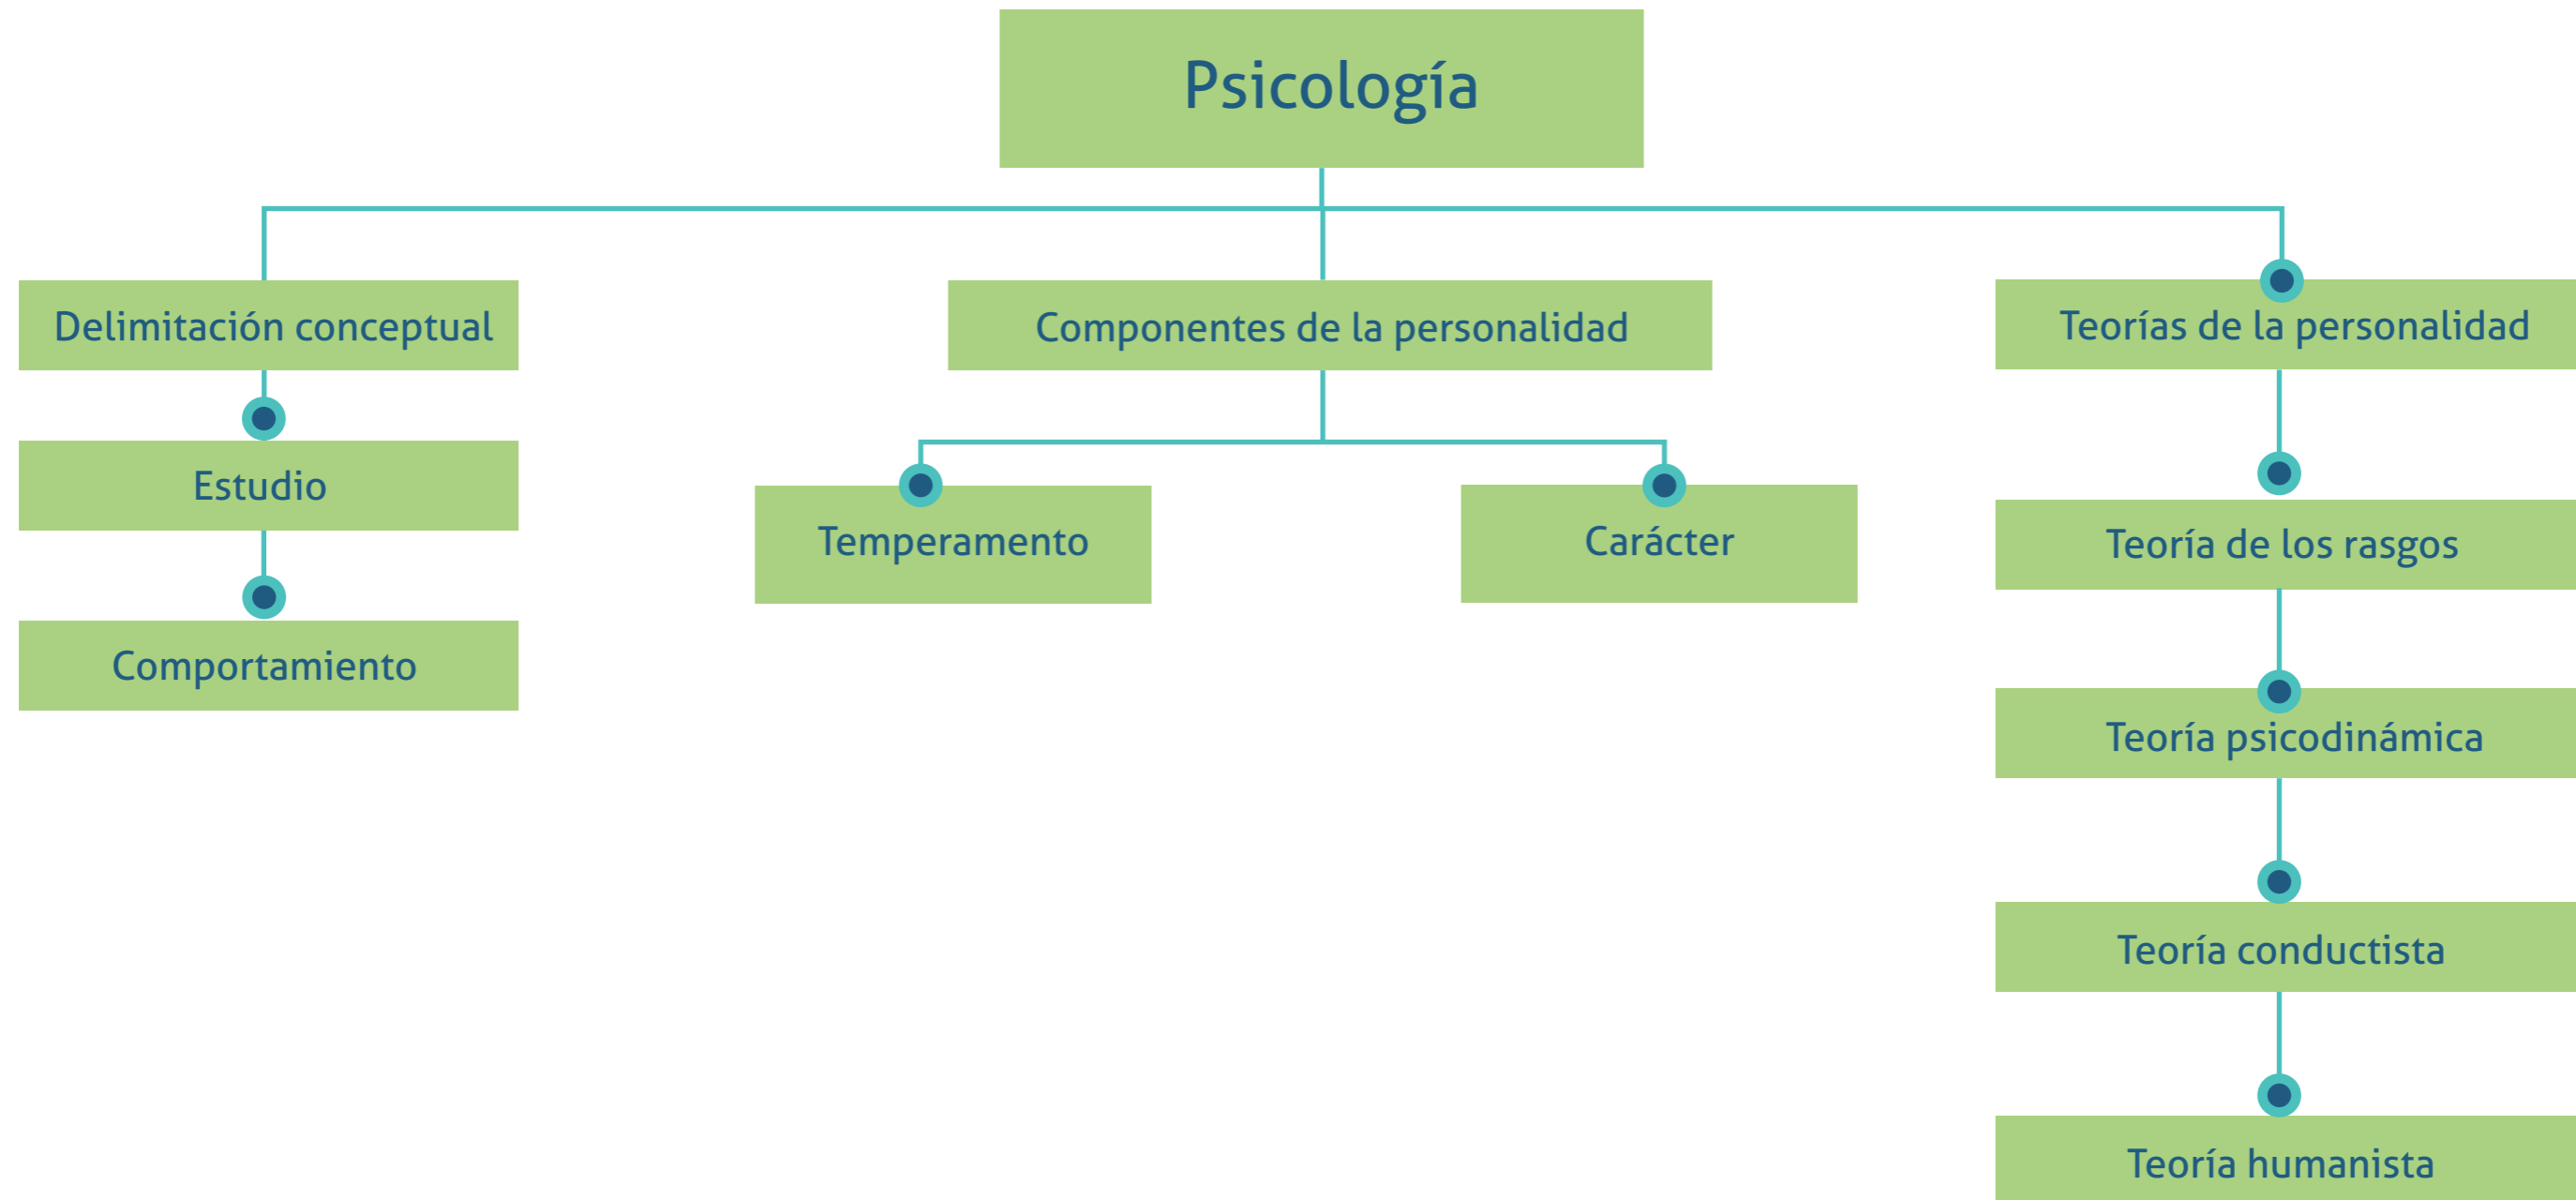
Psicología

Delimitación conceptual

Estudio

Comportamiento

Componentes de la personalidad

Temperamento

Carácter

Teorías de la personalidad

Teoría de los rasgos

Teoría psicodinámica

Teoría conductista

Teoría humanista